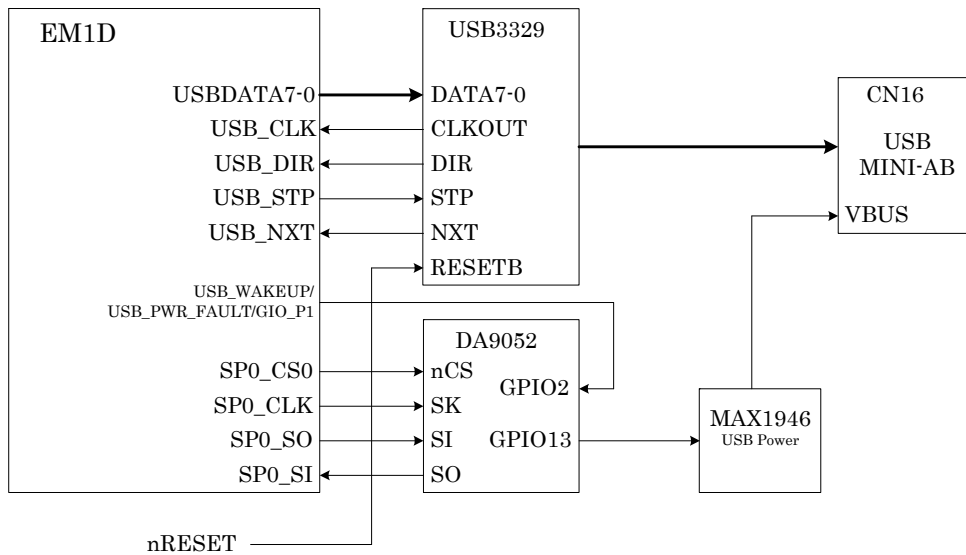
EM1D

USBDATA7-0
USB_CLK
USB_DIR
USB_STP
USB_NXT

USB_WAKEUP/
USB_PWR_FAULT/GIO_P1

SP0_CS0
SP0_CLK
SP0_SO
SP0_SI

USB3329

DATA7-0
CLKOUT
DIR
STP
NXT
RESETB

CN16

USB
MINI-AB

VBUS

DA9052

nCS
SK
SI
SO

GPIO2
GPIO13

MAX1946
USB Power

nRESET